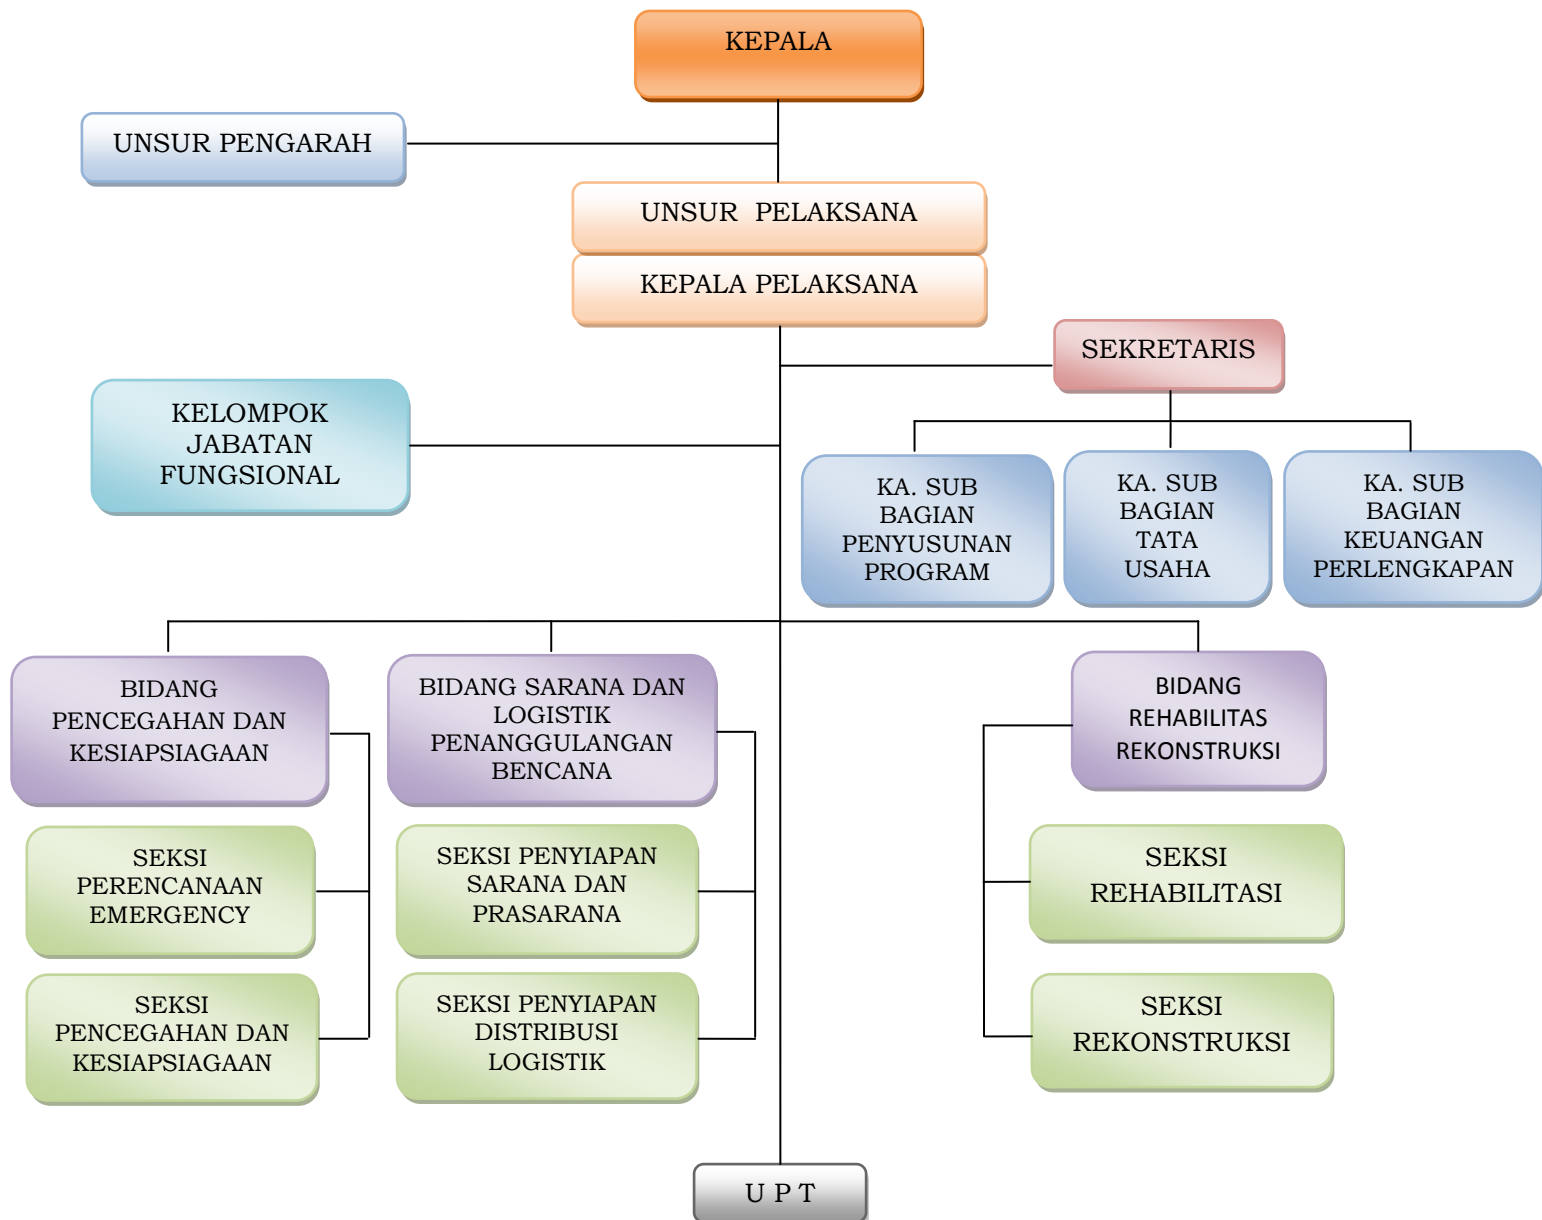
KEPALA

UNSUR PENGARAH

UNSUR PELAKSANA

KEPALA PELAKSANA

SEKRETARIS

KELOMPOK JABATAN FUNGSIONAL

KA. SUB BAGIAN PENYUSUNAN PROGRAM

KA. SUB BAGIAN TATA USAHA

KA. SUB BAGIAN KEUANGAN PERLENGKAPAN

BIDANG PENCEGAHAN DAN KESIAPSIAGAAN

BIDANG SARANA DAN LOGISTIK PENANGGULANGAN BENCANA

BIDANG REHABILITAS REKONSTRUKSI

SEKSI PERENCANAAN EMERGENCY

SEKSI PENYIAPAN SARANA DAN PRASARANA

SEKSI REHABILITASI

SEKSI PENCEGAHAN DAN KESIAPSIAGAAN

SEKSI PENYIAPAN DISTRIBUSI LOGISTIK

SEKSI REKONSTRUKSI

U P T